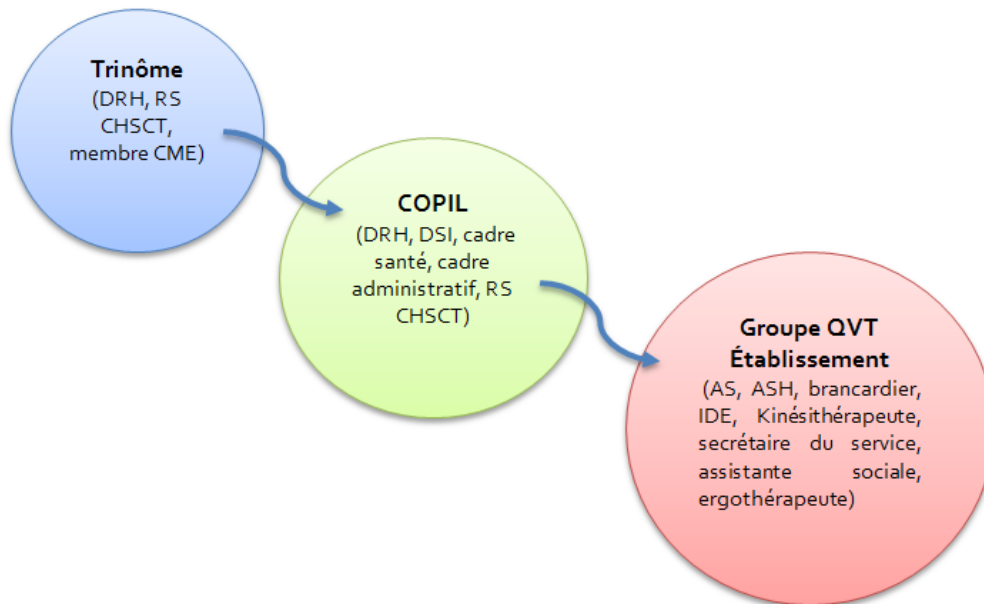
**Trinôme**
(DRH, RS CHSCT, membre CME)

**COPIL**
(DRH, DSI, cadre santé, cadre administratif, RS CHSCT)

**Groupe QVT Établissement**
(AS, ASH, brancardier, IDE, Kinésithérapeute, secrétaire du service, assistante sociale, ergothérapeute)